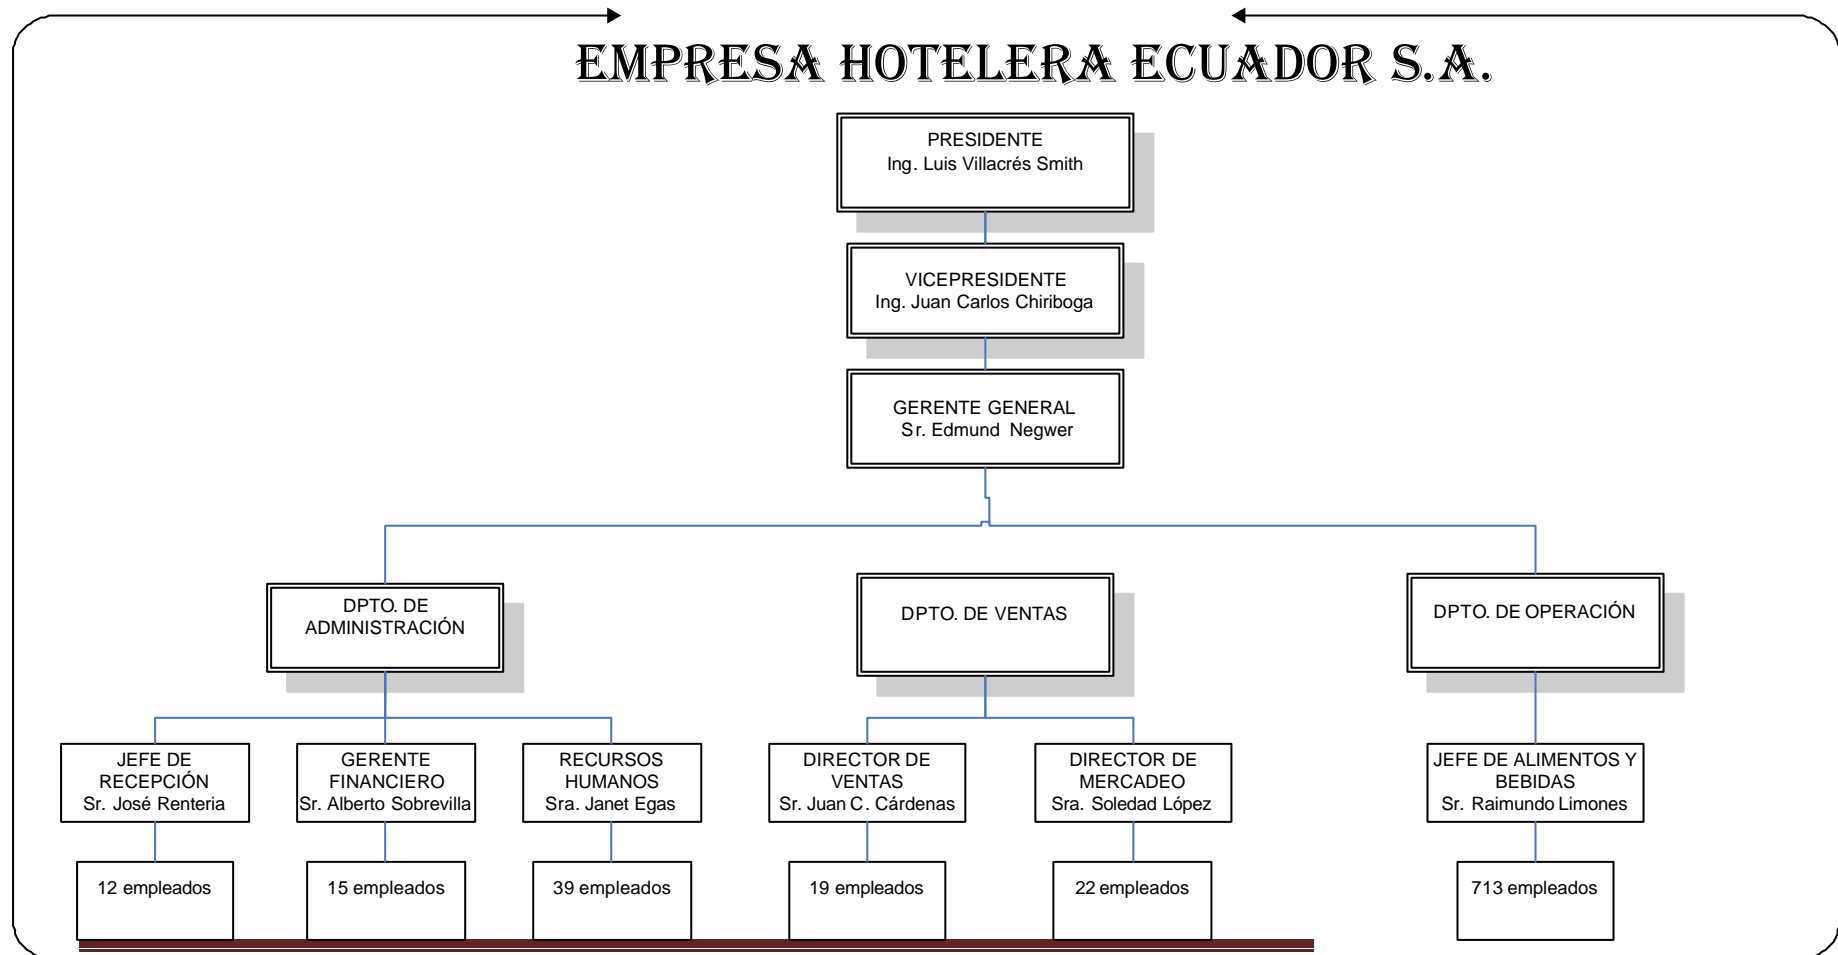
EMPRESA HOTELERA ECUADOR S.A.

PRESIDENTE
Ing. Luis Villacrés Smith

VICEPRESIDENTE
Ing. Juan Carlos Chiriboga

GERENTE GENERAL
Sr. Edmund Negwer

DPTO. DE ADMINISTRACIÓN

DPTO. DE VENTAS

DPTO. DE OPERACIÓN

JEFE DE RECEPCIÓN
Sr. José Renteria

12 empleados

GERENTE FINANCIERO
Sr. Alberto Sobrevilla

15 empleados

RECURSOS HUMANOS
Sra. Janet Egas

39 empleados

DIRECTOR DE VENTAS
Sr. Juan C. Cárdenas

19 empleados

DIRECTOR DE MERCADEO
Sra. Soledad López

22 empleados

JEFE DE ALIMENTOS Y BEBIDAS
Sr. Raimundo Limones

713 empleados